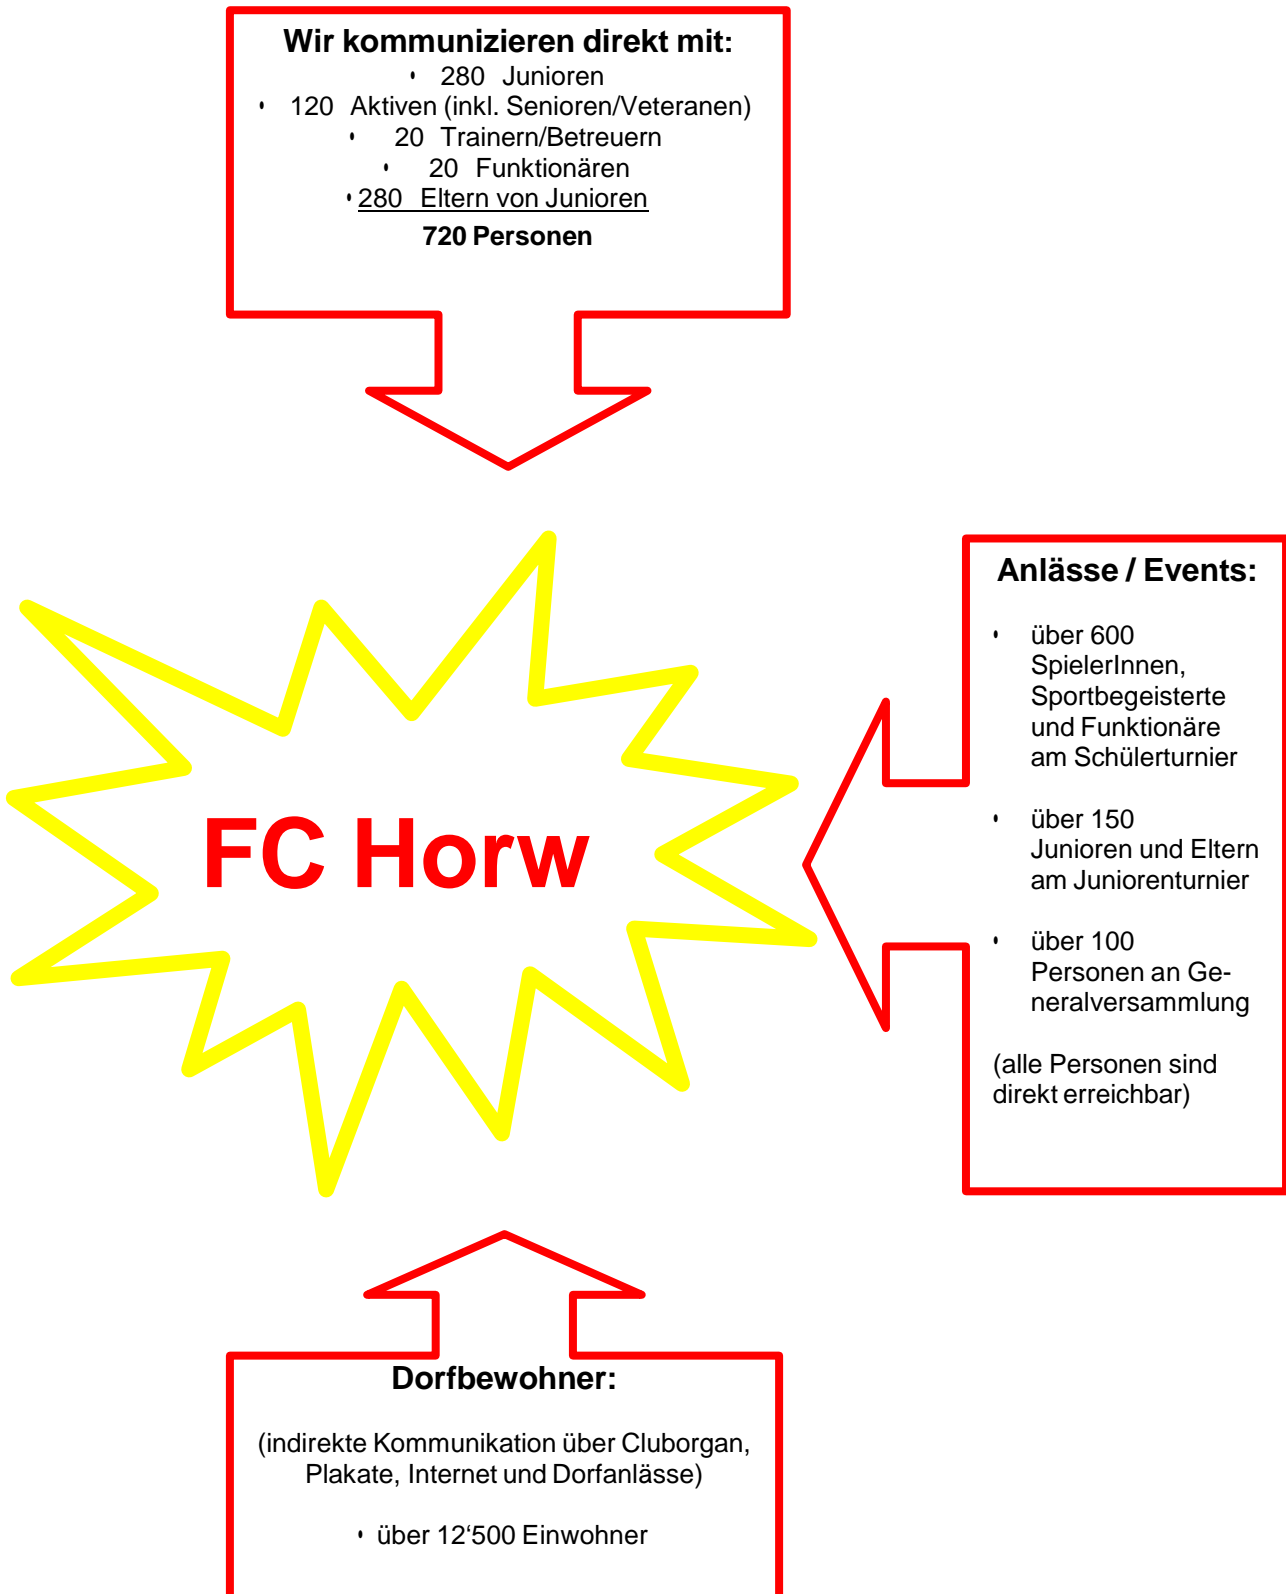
**Wir kommunizieren direkt mit:**

- 280 Junioren
- 120 Aktiven (inkl. Senioren/Veteranen)
- 20 Trainern/Betreuern
- 20 Funktionären
- 280 Eltern von Junioren

**720 Personen**

FC Horw

**Anlässe / Events:**

- über 600 SpielerInnen, Sportbegeisterte und Funktionäre am Schülerturnier
- über 150 Junioren und Eltern am Juniorenturnier
- über 100 Personen an Generalversammlung

(alle Personen sind direkt erreichbar)

**Dorfbewohner:**

(indirekte Kommunikation über Cluborgan, Plakate, Internet und Dorfanlässe)

- über 12‘500 Einwohner